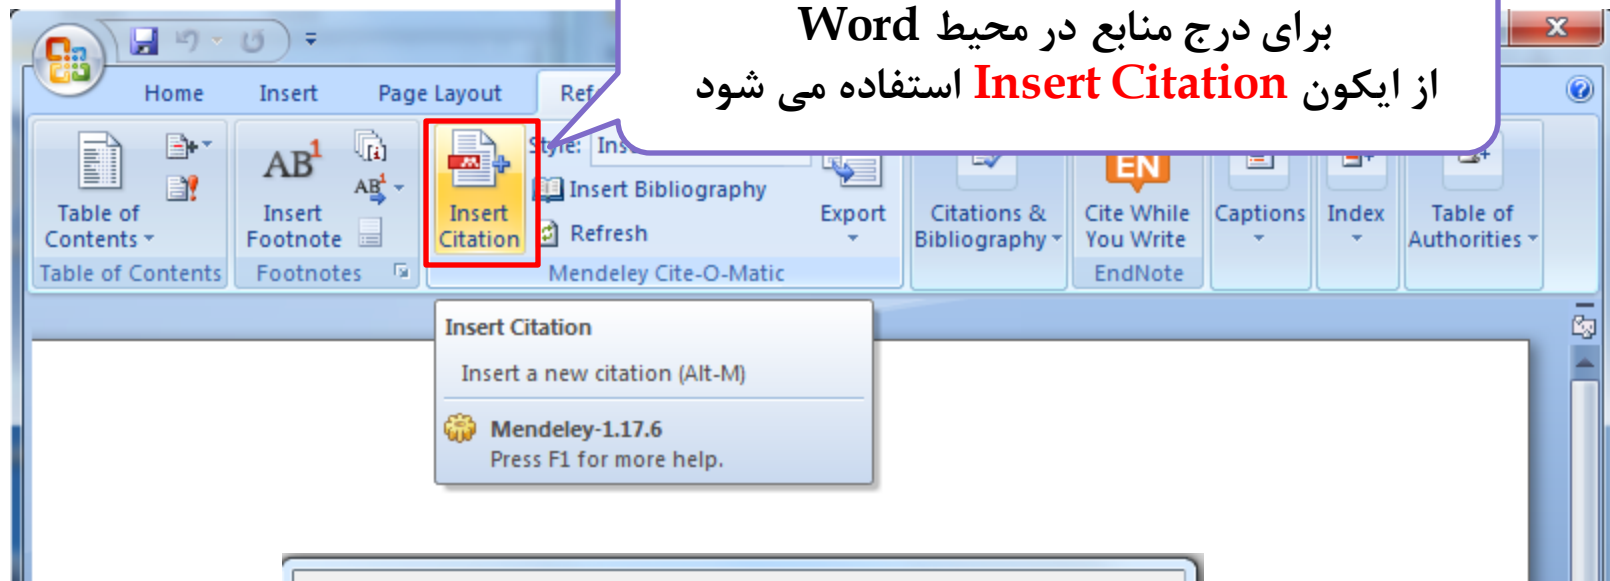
برای درج منابع در محیط Word
از ایکون Insert Citation استفاده می شود

Home Insert Page Layout Ref

Table of Contents
Table of Contents
AB¹
Insert Footnote
AB¹
Footnotes
Insert Citation
Style: Ins
Insert Bibliography
Refresh
Export
Mendeley Cite-O-Matic
Citations & Bibliography
EN
Cite While You Write
EndNote
Captions
Index
Table of Authorities

Insert Citation
Insert a new citation (Alt-M)
Mendeley-1.17.6
Press F1 for more help.